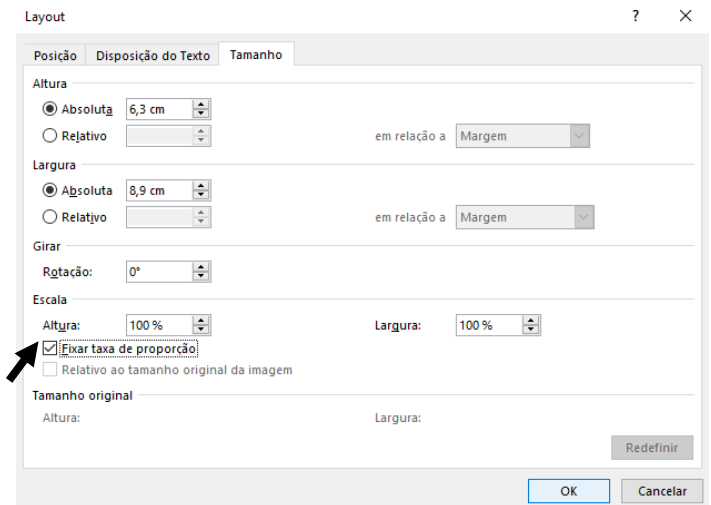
Layout ? ×

Posição | Disposição do Texto | Tamanho

Altura
Absoluta 6,3 cm
Relativo em relação a Margem

Largura
Absoluta 8,9 cm
Relativo em relação a Margem

Girar
Rotação: 0°

Escala
Altura: 100 % Largura: 100 %
Fixar taxa de proporção
Relativo ao tamanho original da imagem

Tamanho original
Altura: Largura:
Redefinir

OK Cancelar